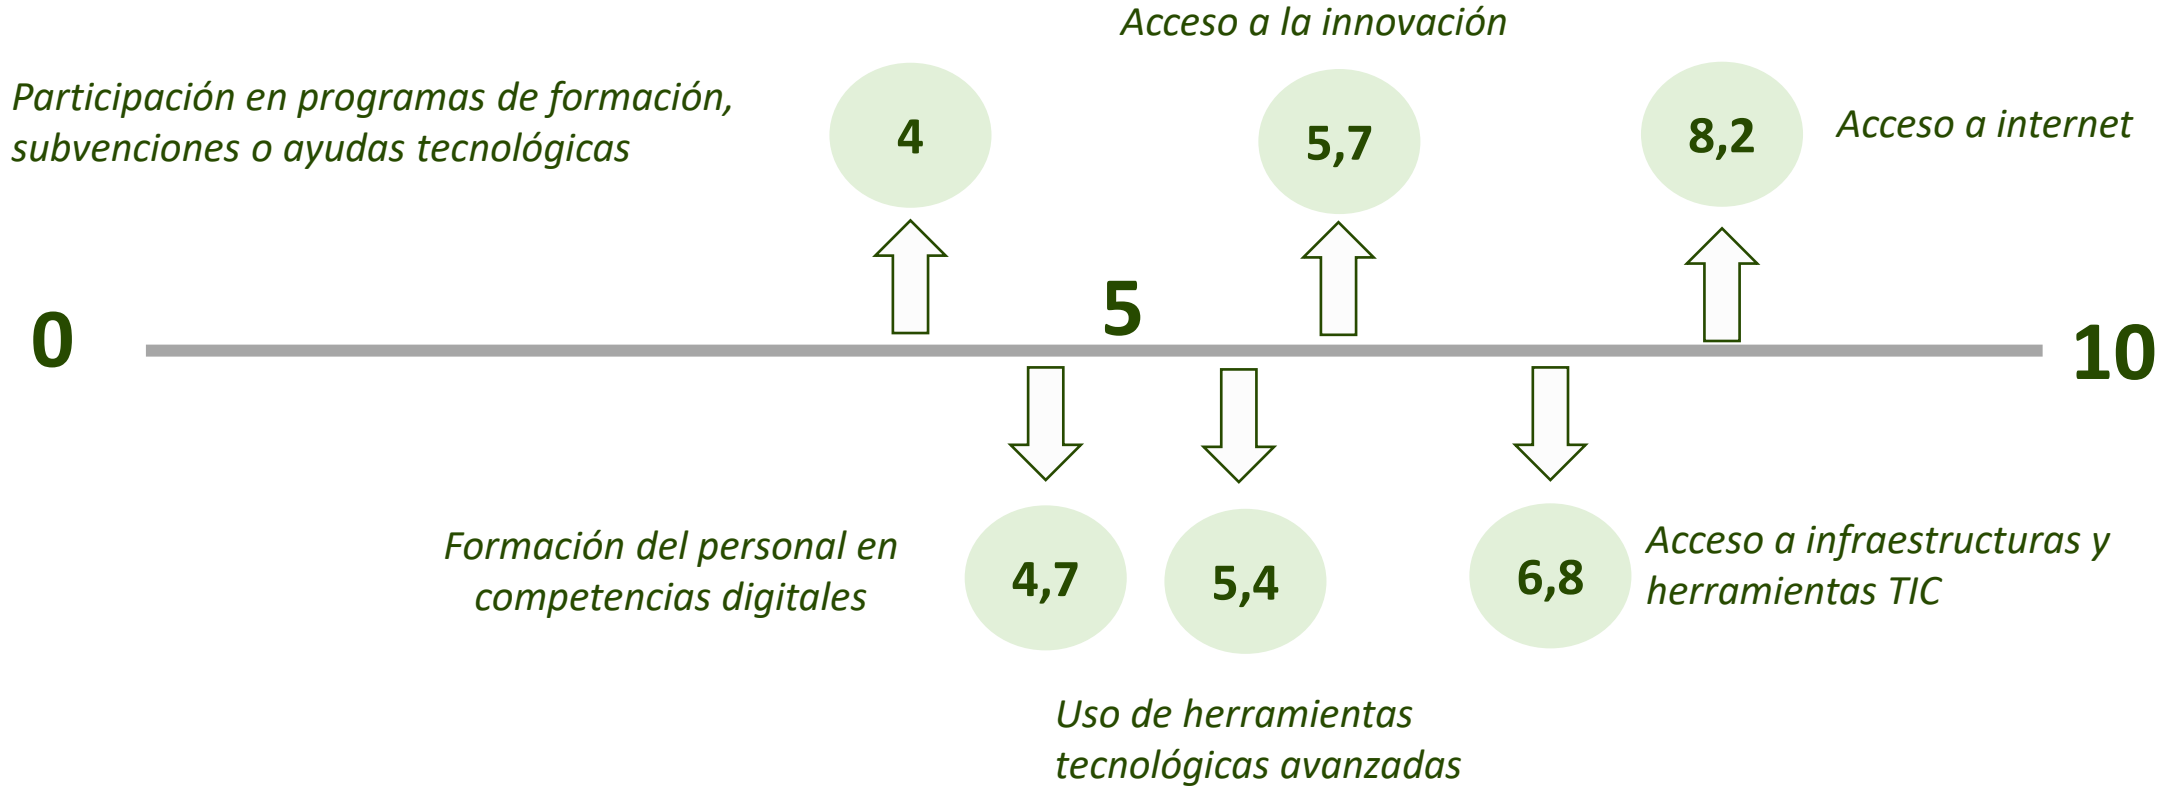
Acceso a la innovación

Participación en programas de formación, subvenciones o ayudas tecnológicas

4

5,7

8,2

Acceso a internet

0

5

10

Formación del personal en competencias digitales

4,7

5,4

6,8

Acceso a infraestructuras y herramientas TIC

Uso de herramientas tecnológicas avanzadas